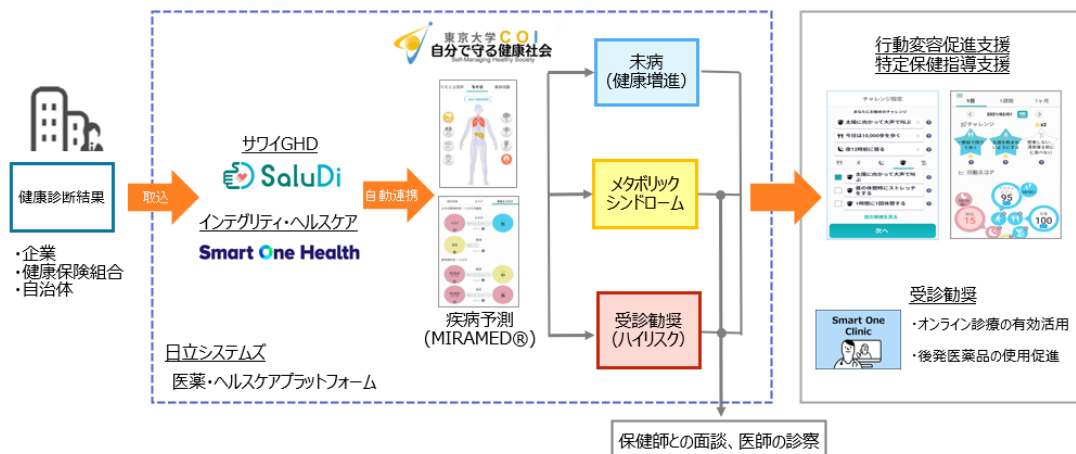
健康診断結果

取込

・企業
・健康保険組合
・自治体

東京大学 COI
自分で守る健康社会
Self-Managing Healthy Society

サワイGHD
SaluDi

インテグリティ・ヘルスケア
Smart One Health

自動連携

疾病予測
（MIRAMED®）

日立システムズ
医薬・ヘルスケアプラットフォーム

未病
（健康増進）

メタボリック
シンドローム

受診勧奨
（ハイリスク）

保健師との面談、医師の診察

行動変容促進支援
特定保健指導支援

チャレンジ設定

次へ

受診勧奨

Smart One Clinic

・オンライン診療の有効活用

・後発医薬品の使用促進